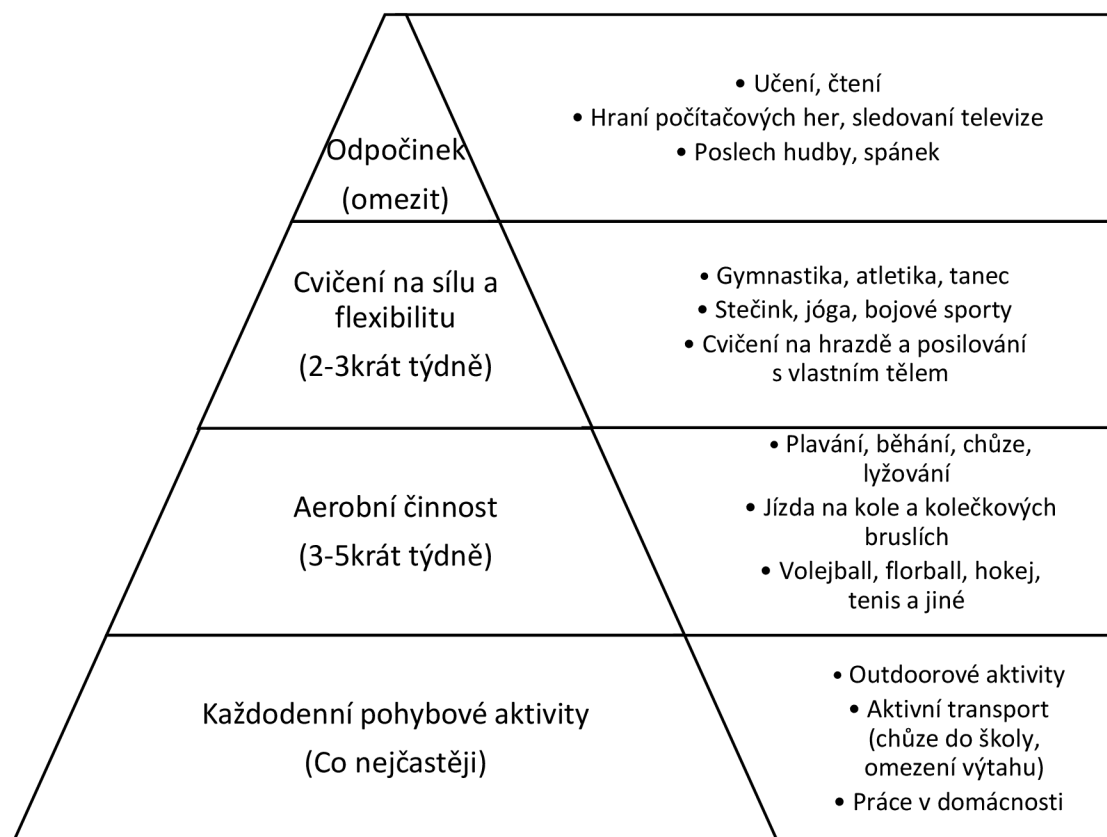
Odpočinek
(omezit)

• Učení, čtení
• Hraní počítačových her, sledovaní televize
• Poslech hudby, spánek

Cvičení na sílu a flexibilitu
(2-3krát týdně)

• Gymnastika, atletika, tanec
• Stečink, jóga, bojové sporty
• Cvičení na hrazdě a posilování s vlastním tělem

Aerobní činnost
(3-5krát týdně)

• Plavání, běhání, chůze, lyžování
• Jízda na kole a kolečkových bruslích
• Volejball, florball, hokej, tenis a jiné

Každodenní pohybové aktivity
(Co nejčastěji)

• Outdoorové aktivity
• Aktivní transport (chůze do školy, omezení výtahu)
• Práce v domácnosti